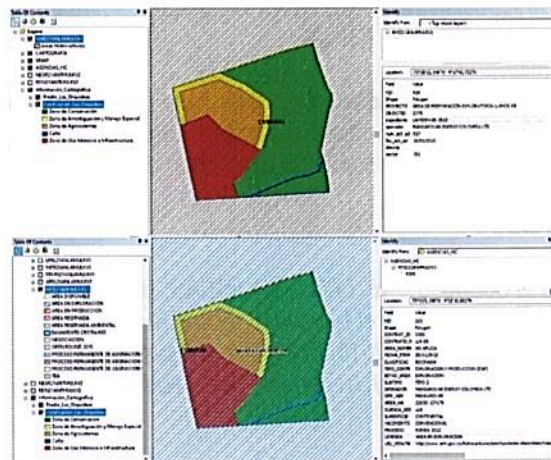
Table Of Contents

Capas

Zona de Conservación
Zona de Amortiguación y Manejo Especial
Zona de Agroecosistemas
Caño
Zona de Uso Intensivo e Infraestructura

Identify

Location:

Table Of Contents

AREA DISPONIBLE
AREA EN EXPLORACION
AREA EN PRODUCCION
AREA RESERVADA
AREA RESERVADA AMBIENTAL

Zona de Conservación
Zona de Amortiguación y Manejo Especial
Zona de Agroecosistemas
Caño
Zona de Uso Intensivo e Infraestructura

Identify

Location:

Field
Shape